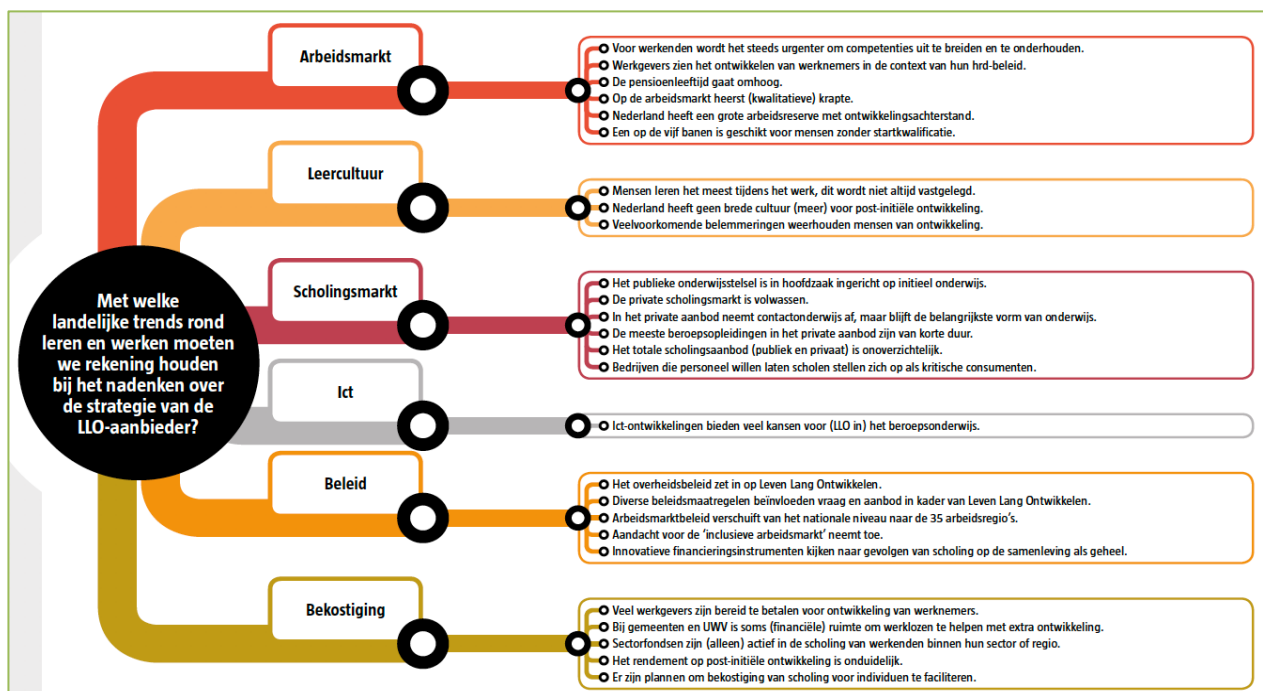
Met welke landelijke trends rond leren en werken moeten we rekening houden bij het nadenken over de strategie van de LLO-aanbieder?

Arbeidsmarkt

Voor werkenden wordt het steeds urgenter om competenties uit te breiden en te onderhouden.
Werkgevers zien het ontwikkelen van werknemers in de context van hun hrd-beleid.
De pensioenleeftijd gaat omhoog.
Op de arbeidsmarkt heerst (kwalitatieve) krapte.
Nederland heeft een grote arbeidsreserve met ontwikkelingsachterstand.
Een op de vijf banen is geschikt voor mensen zonder startkwalificatie.

Leercultuur

Mensen leren het meest tijdens het werk, dit wordt niet altijd vastgelegd.
Nederland heeft geen brede cultuur (meer) voor post-initiële ontwikkeling.
Veelvoorkomende belemmeringen weerhouden mensen van ontwikkeling.

Scholingsmarkt

Het publieke onderwijsstelsel is in hoofdzaak ingericht op initieel onderwijs.
De private scholingsmarkt is volwassen.
In het private aanbod neemt contactonderwijs af, maar blijft de belangrijkste vorm van onderwijs.
De meeste beroepsopleidingen in het private aanbod zijn van korte duur.
Het totale scholingsaanbod (publiek en privaat) is onoverzichtelijk.
Bedrijven die personeel willen laten scholen stellen zich op als kritische consumenten.

Ict

Ict-ontwikkelingen bieden veel kansen voor (LLO in) het beroepsonderwijs.

Beleid

Het overheidsbeleid zet in op Leven Lang Ontwikkelen.
Diverse beleidsmaatregelen beïnvloeden vraag en aanbod in kader van Leven Lang Ontwikkelen.
Arbeidsmarktbeleid verschuift van het nationale niveau naar de 35 arbeidsregio's.
Aandacht voor de 'inclusieve arbeidsmarkt' neemt toe.
Innovatieve financieringsinstrumenten kijken naar gevolgen van scholing op de samenleving als geheel.

Bekostiging

Veel werkgevers zijn bereid te betalen voor ontwikkeling van werknemers.
Bij gemeenten en UWV is soms (financiële) ruimte om werklozen te helpen met extra ontwikkeling.
Sectorfondsen zijn (alleen) actief in de scholing van werkenden binnen hun sector of regio.
Het rendement op post-initiële ontwikkeling is onduidelijk.
Er zijn plannen om bekostiging van scholing voor individuen te faciliteren.